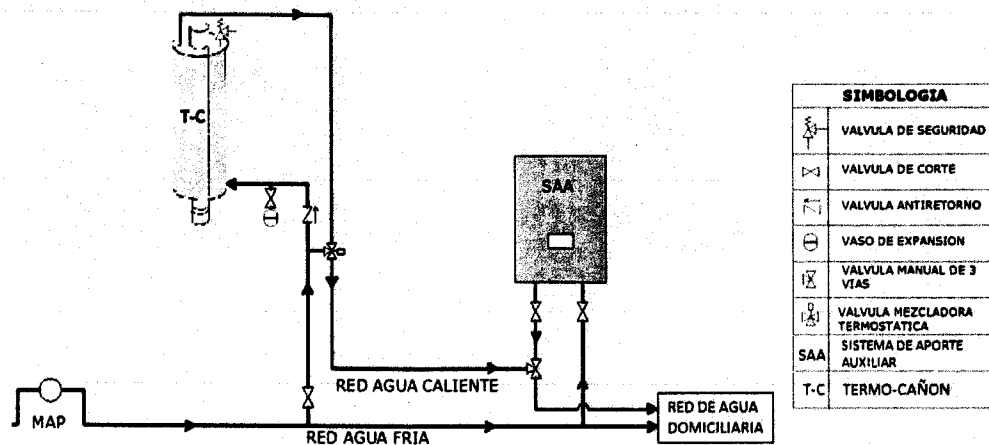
T-C

SAA

MAP

RED AGUA CALIENTE

RED AGUA FRIA

RED DE AGUA DOMICILIARIA

| SIMBOLOGIA | |
|---|---|
| | VALVULA DE SEGURIDAD |
| | VALVULA DE CORTE |
| | VALVULA ANTIRETORNO |
| | VASO DE EXPANSION |
| | VALVULA MANUAL DE 3 VIAS |
| | VALVULA MEZCLADORA TERMOSTATICA |
| SAA | SISTEMA DE APORTE AUXILIAR |
| T-C | TERMO-CAÑON |